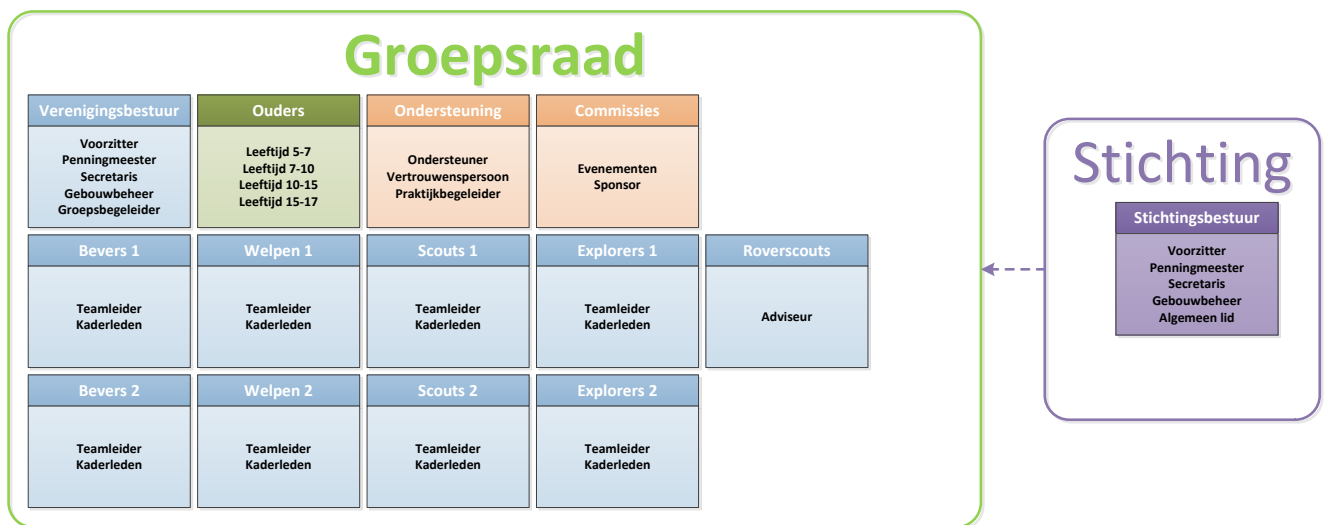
Groepsraad

Verenigingsbestuur
Voorzitter
Penningmeester
Secretaris
Gebouwbeheer
Groepsbegeleider

Ouders
Leeftijd 5-7
Leeftijd 7-10
Leeftijd 10-15
Leeftijd 15-17

Ondersteuning
Ondersteuner
Vertrouwenspersoon
Praktijkbegeleider

Commissies
Evenementen
Sponsor

Bevers 1
Teamleider
Kaderleden

Welpen 1
Teamleider
Kaderleden

Scouts 1
Teamleider
Kaderleden

Explorers 1
Teamleider
Kaderleden

Roverscouts
Adviseur

Bevers 2
Teamleider
Kaderleden

Welpen 2
Teamleider
Kaderleden

Scouts 2
Teamleider
Kaderleden

Explorers 2
Teamleider
Kaderleden

Stichting

Stichtingsbestuur
Voorzitter
Penningmeester
Secretaris
Gebouwbeheer
Algemeen lid